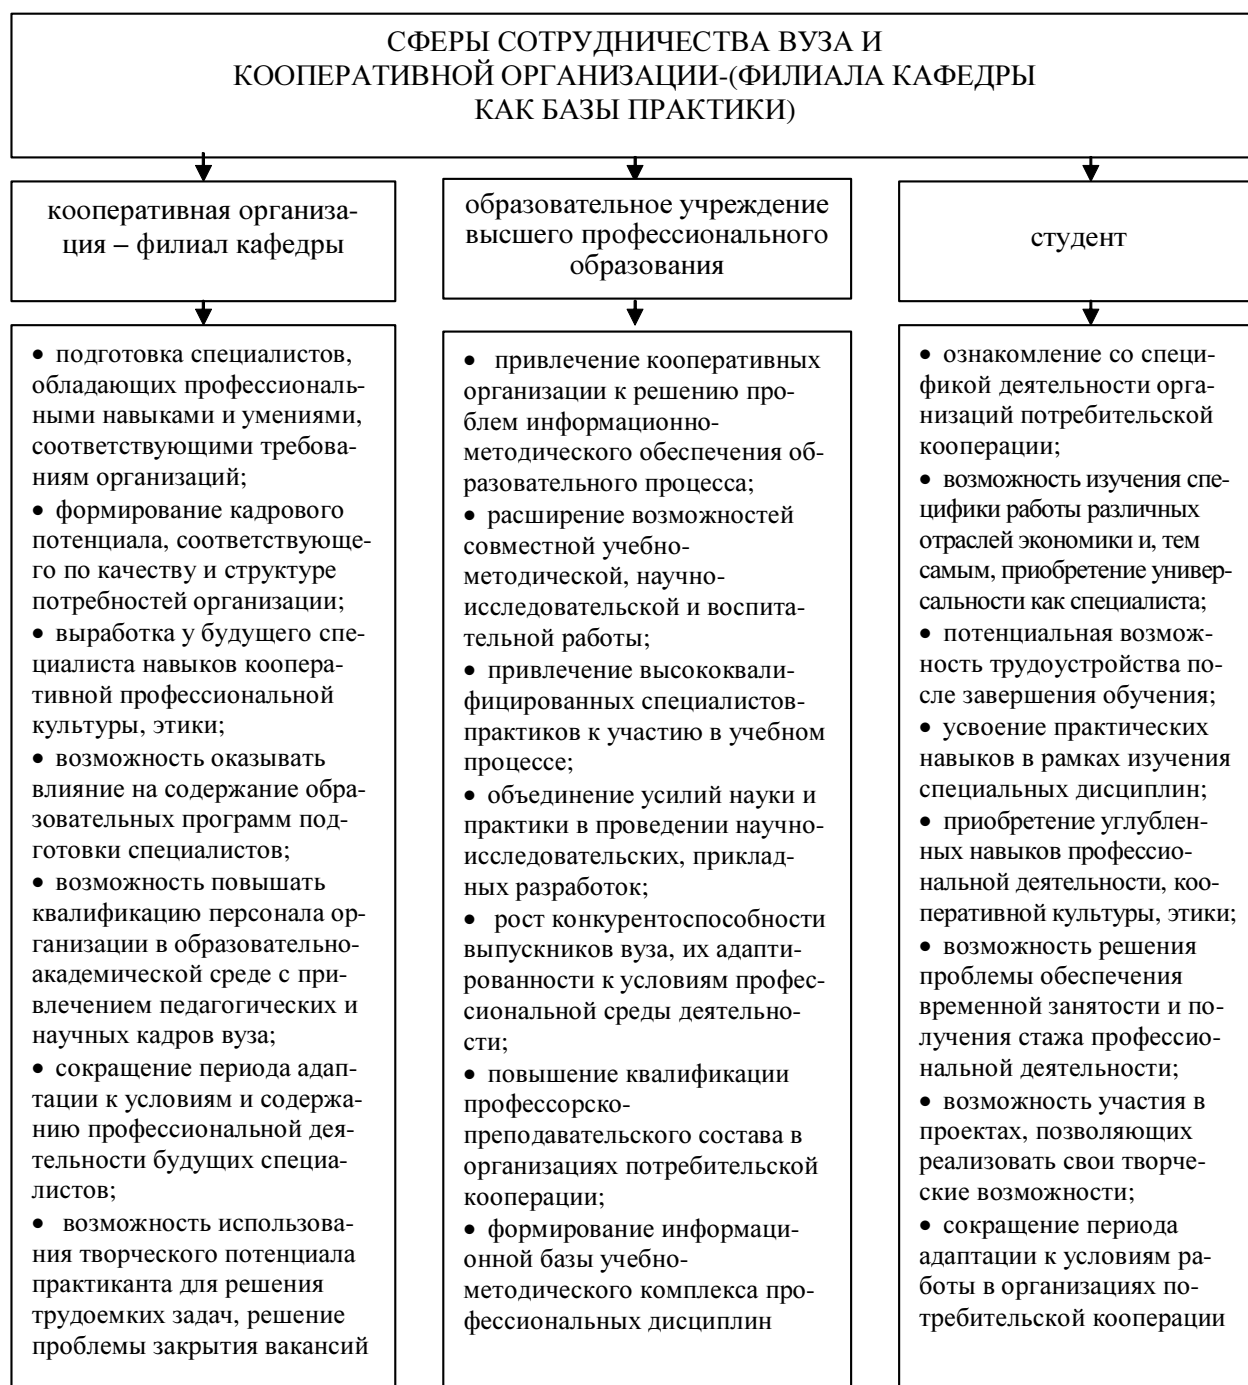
СФЕРЫ СОТРУДНИЧЕСТВА ВУЗА И КООПЕРАТИВНОЙ ОРГАНИЗАЦИИ-(ФИЛИАЛА КАФЕДРЫ КАК БАЗЫ ПРАКТИКИ)

кооперативная организация – филиал кафедры

• подготовка специалистов, обладающих профессиональными навыками и умениями, соответствующими требованиям организаций;
• формирование кадрового потенциала, соответствующего по качеству и структуре потребностей организации;
• выработка у будущего специалиста навыков кооперативной профессиональной культуры, этики;
• возможность оказывать влияние на содержание образовательных программ подготовки специалистов;
• возможность повышать квалификацию персонала организации в образовательно-академической среде с привлечением педагогических и научных кадров вуза;
• сокращение периода адаптации к условиям и содержанию профессиональной деятельности будущих специалистов;
• возможность использования творческого потенциала практиканта для решения трудоемких задач, решение проблемы закрытия вакансий

образовательное учреждение высшего профессионального образования

• привлечение кооперативных организации к решению проблем информационно-методического обеспечения образовательного процесса;
• расширение возможностей совместной учебно-методической, научно-исследовательской и воспитательной работы;
• привлечение высококвалифицированных специалистов-практиков к участию в учебном процессе;
• объединение усилий науки и практики в проведении научно-исследовательских, прикладных разработок;
• рост конкурентоспособности выпускников вуза, их адаптированности к условиям профессиональной среды деятельности;
• повышение квалификации профессорско-преподавательского состава в организациях потребительской кооперации;
• формирование информационной базы учебно-методического комплекса профессиональных дисциплин

студент

• ознакомление со спецификой деятельности организаций потребительской кооперации;
• возможность изучения специфики работы различных отраслей экономики и, тем самым, приобретение универсальности как специалиста;
• потенциальная возможность трудоустройства после завершения обучения;
• усвоение практических навыков в рамках изучения специальных дисциплин;
• приобретение углубленных навыков профессиональной деятельности, кооперативной культуры, этики;
• возможность решения проблемы обеспечения временной занятости и получения стажа профессиональной деятельности;
• возможность участия в проектах, позволяющих реализовать свои творческие возможности;
• сокращение периода адаптации к условиям работы в организациях потребительской кооперации